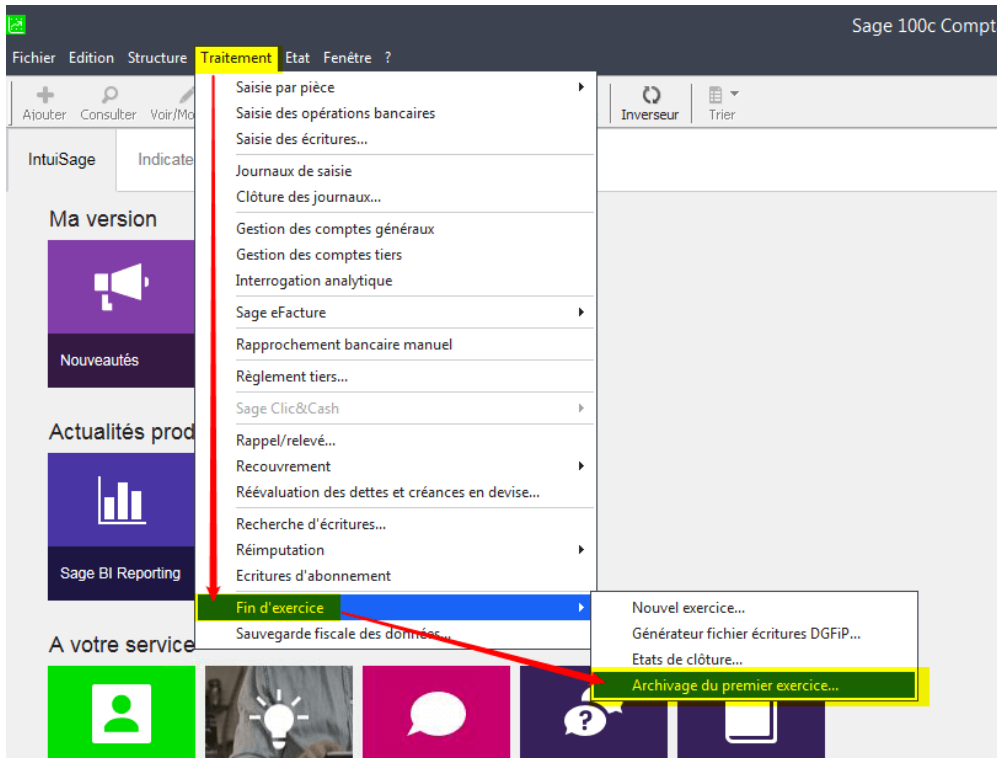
Sage 100c Compt

Fichier Edition Structure Traitement Etat Fenêtre ?

Ajouter Consulter Voir/Mo

Inverseur Trier

IntuiSage Indicate

Ma version

Nouveautés

Actualités prod

Sage BI Reporting

A votre service

Saisie par pièce
Saisie des opérations bancaires
Saisie des écritures...
Journaux de saisie
Clôture des journaux...
Gestion des comptes généraux
Gestion des comptes tiers
Interrogation analytique
Sage eFacture
Rapprochement bancaire manuel
Règlement tiers...
Sage Clic&Cash
Rappel/relevé...
Recouvrement
Réévaluation des dettes et créances en devise...
Recherche d'écritures...
Réimputation
Ecritures d'abonnement
Fin d'exercice
Sauvegarde fiscale des données...

Nouvel exercice...
Générateur fichier écritures DGFiP...
Etats de clôture...
Archivage du premier exercice...